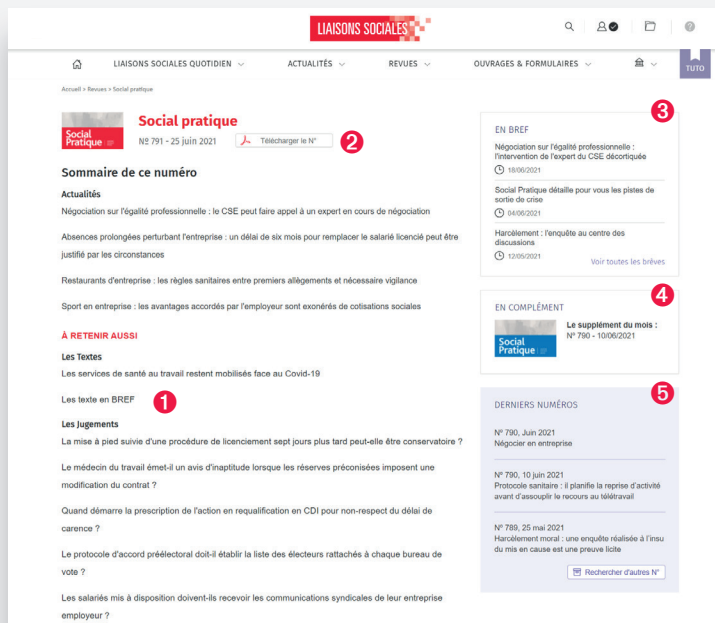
LIAISONS SOCIALES

LIAISONS SOCIALES QUOTIDIEN ACTUALITÉS REVUES OUVRAGES & FORMULAIRES

TUTO

Accueil › Revues › Social pratique

Social Pratique

Social pratique

Nº 791 - 25 juin 2021 Télécharger le N°

2

Sommaire de ce numéro

Actualités

Négociation sur l'égalité professionnelle : le CSE peut faire appel à un expert en cours de négociation

Absences prolongées perturbant l'entreprise : un délai de six mois pour remplacer le salarié licencié peut être justifié par les circonstances

Restaurants d'entreprise : les règles sanitaires entre premiers allègements et nécessaire vigilance

Sport en entreprise : les avantages accordés par l'employeur sont exonérés de cotisations sociales

À RETENIR AUSSI

Les Textes

Les services de santé au travail restent mobilisés face au Covid-19

Les texte en BREF

1

Les Jugements

La mise à pied suivi d'une procédure de licenciement sept jours plus tard peut-elle être conservatoire ?

Le médecin du travail émet-il un avis d'inaptitude lorsque les réserves préconisées imposent une modification du contrat ?

Quand démarre la prescription de l'action en requalification en CDI pour non-respect du délai de carence ?

Le protocole d'accord préélectoral doit-il établir la liste des électeurs rattachés à chaque bureau de vote ?

Les salariés mis à disposition doivent-ils recevoir les communications syndicales de leur entreprise employeur ?

3

EN BREF

Négociation sur l'égalité professionnelle : l'intervention de l'expert du CSE décortiquée

18/06/2021

Social Pratique détaille pour vous les pistes de sortie de crise

04/06/2021

Harcèlement : l'enquête au centre des discussions

12/05/2021

Voir toutes les brèves

4

EN COMPLÉMENT

Social Pratique

Le supplément du mois :
Nº 790 - 10/06/2021

5

DERNIERS NUMÉROS

Nº 790, Juin 2021
Négocier en entreprise

Nº 790, 10 juin 2021
Protocole sanitaire : il planifie la reprise d'activité avant d'assouplir le recours au télétravail

Nº 789, 25 mai 2021
Harcèlement moral : une enquête réalisée à l'insu du mis en cause est une preuve licite

Rechercher d'autres N°